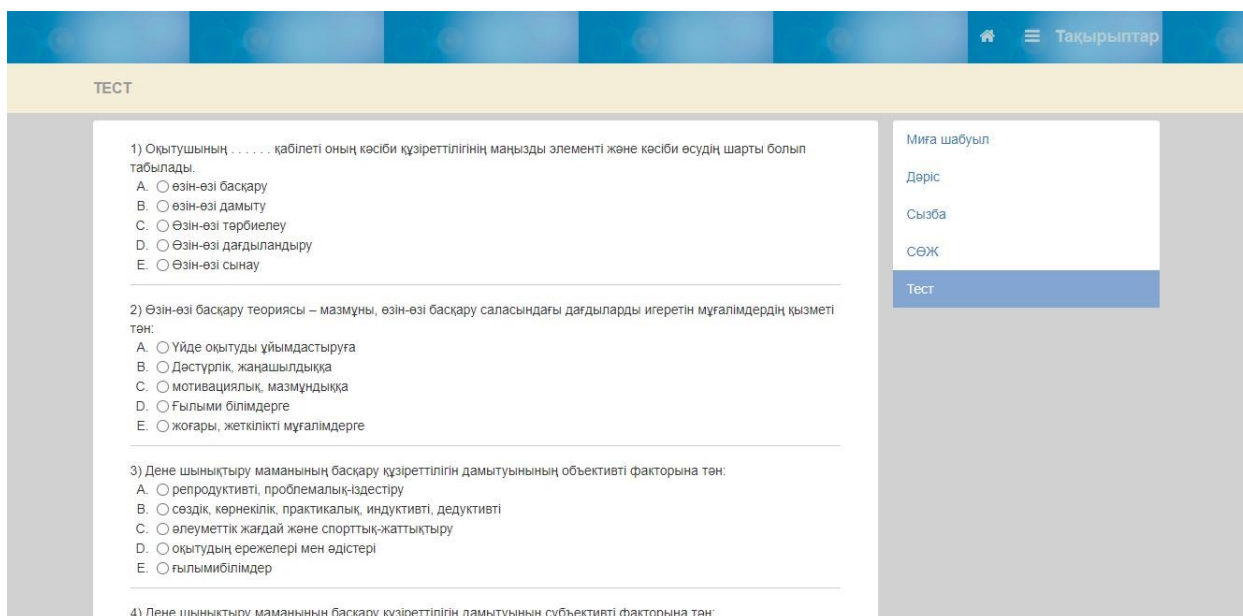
Тақырыптар

ТЕСТ

1) Оқытушының . . . . . . қабілеті оның кәсіби құзіреттілігінің маңызды элементі және кәсіби өсудің шарты болып табылады.
A. ◯ өзін-өзі басқару
B. ◯ өзін-өзі дамыту
C. ◯ Өзін-өзі тәрбиелеу
D. ◯ Өзін-өзі дағдыландыру
E. ◯ Өзін-өзі сынау

2) Өзін-өзі басқару теориясы – мазмұны, өзін-өзі басқару саласындағы дағдыларды игеретін мұғалімдердің қызметі тән:
A. ◯ Үйде оқытуды ұйымдастыруға
B. ◯ Дәстүрлік, жаңашылдыққа
C. ◯ мотивациялық, мазмұндыққа
D. ◯ Ғылыми білімдерге
E. ◯ жоғары, жеткілікті мұғалімдерге

3) Дене шынықтыру маманының басқару құзіреттілігін дамытуының объективті факторына тән:
A. ◯ репродуктивті, проблемалық-іздестіру
B. ◯ сөздік, көрнекілік, практикалық, индуктивті, дедуктивті
C. ◯ әлеуметтік жағдай және спорттық-жаттықтыру
D. ◯ оқытудың ережелері мен әдістері
E. ◯ ғылымибілімдер

4) Дене шынықтыру маманының басқару құзіреттілігін дамытуының субъективті факторына тән:

Миға шабуыл
Дәріс
Сызба
СӨЖ
Тест